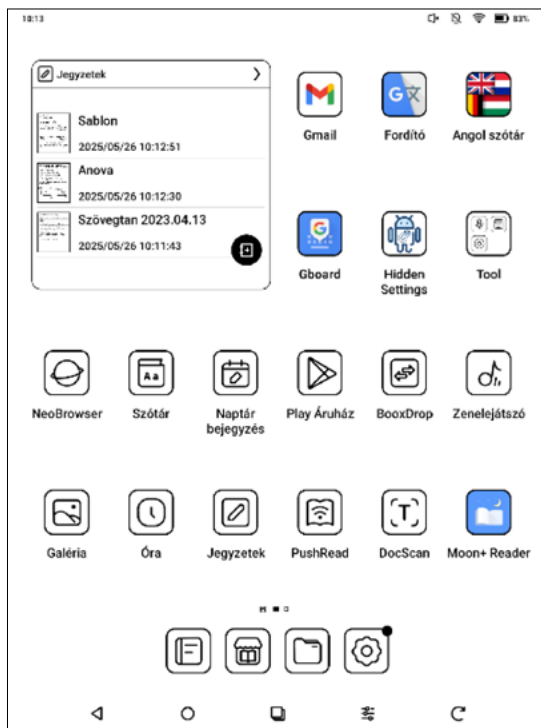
10:13

83%

Jegyzetek

Sablon
2025/05/26 10:12:51

Anova
2025/05/26 10:12:30

Szövegtan 2023.04.13
2025/05/26 10:11:43

Gmail

Fordító

Angol szótár

Gboard

Hidden Settings

Tool

NeoBrowser

Szótár

Naptár bejegyzés

Play Áruház

BooxDrop

Zenelejátszó

Galéria

Óra

Jegyzetek

PushRead

DocScan

Moon+ Reader